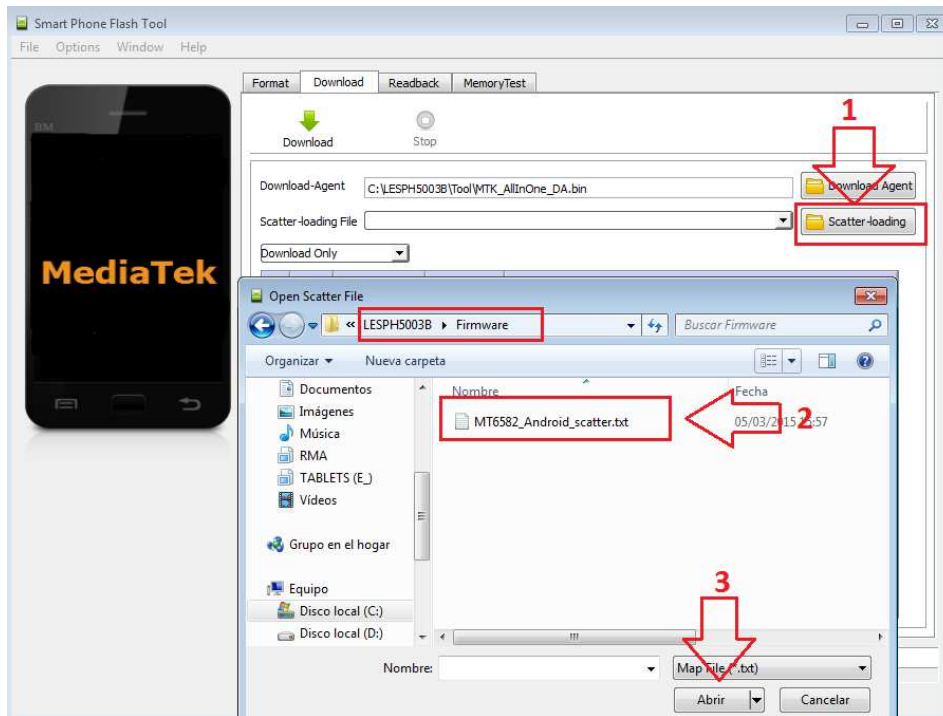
Smart Phone Flash Tool

File Options Window Help

BM

MediaTek

Format Download Readback MemoryTest

Download Stop

1

Download-Agent C:\LESPH5003B\Tool\MTK_AllInOne_DA.bin Download Agent

Scatter-loading File Scatter-loading

Download Only

Open Scatter File

« LESPH5003B ▸ Firmware

Buscar Firmware

Organizar ▾ Nueva carpeta

Documentos
Imágenes
Música
RMA
TABLETS (E_)
Vídeos

Grupo en el hogar

Equipo
Disco local (C:)
Disco local (D:)

Nombre

Fecha

MT6582_Android_scatter.txt

05/03/2015 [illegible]:57

2

3

Nombre:

Map File (*.txt)

Abrir

Cancelar